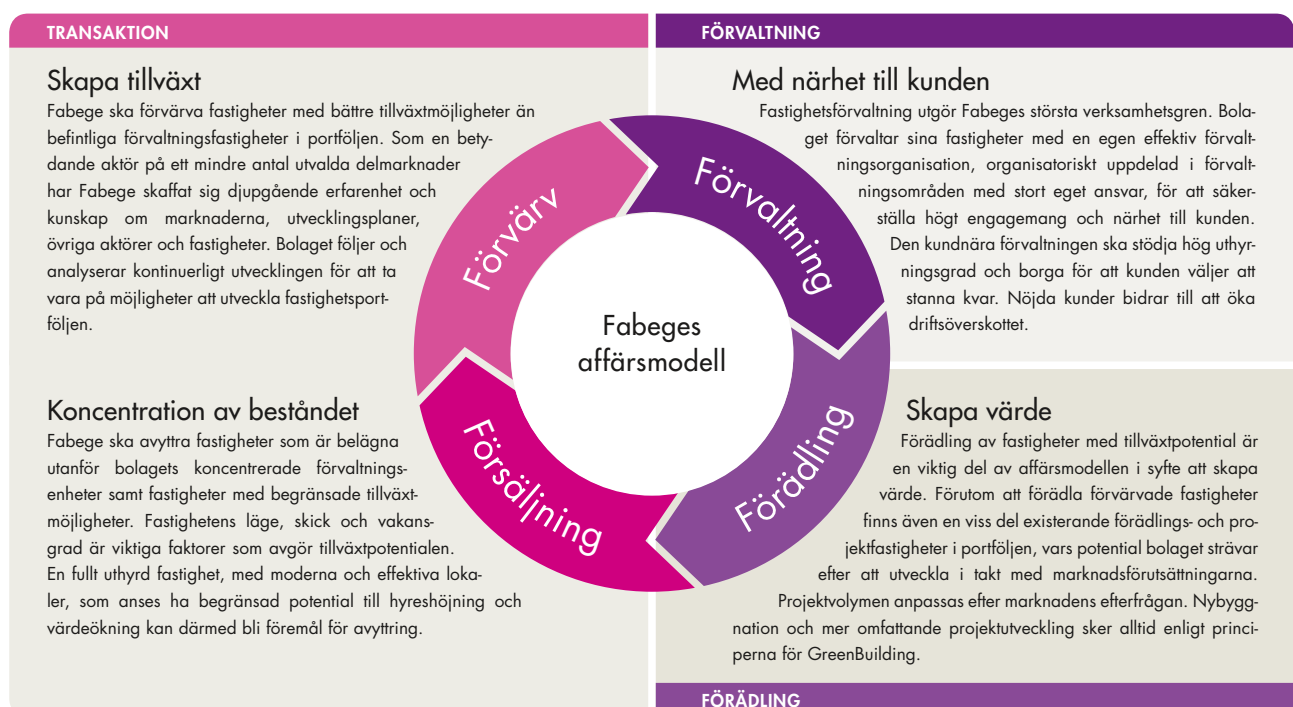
TRANSAKTION

FÖRVALTNING

Skapa tillväxt

Fabege ska förvärva fastigheter med bättre tillväxtmöjligheter än befintliga förvaltningsfastigheter i portföljen. Som en betydande aktör på ett mindre antal utvalda delmarknader har Fabege skaffat sig djupgående erfarenhet och kunskap om marknaderna, utvecklingsplaner, övriga aktörer och fastigheter. Bolaget följer och analyserar kontinuerligt utvecklingen för att ta vara på möjligheter att utveckla fastighetsportföljen.

Med närhet till kunden

Fastighetsförvaltning utgör Fabeges största verksamhetsgren. Bolaget förvaltar sina fastigheter med en egen effektiv förvaltningsorganisation, organisatoriskt uppdelad i förvaltningsområden med stort eget ansvar, för att säkerställa högt engagemang och närhet till kunden. Den kundnära förvaltningen ska stödja hög uthyrningsgrad och borga för att kunden väljer att stanna kvar. Nöjda kunder bidrar till att öka driftsöverskottet.

Förvärv

Förvaltning

Fabeges affärsmodell

Förädling

Försäljning

Koncentration av beståndet

Fabege ska avyttra fastigheter som är belägna utanför bolagets koncentrerade förvaltningsenheter samt fastigheter med begränsade tillväxtmöjligheter. Fastighetens läge, skick och vakansgrad är viktiga faktorer som avgör tillväxtpotentialen. En fullt uthyrd fastighet, med moderna och effektiva lokaler, som anses ha begränsad potential till hyreshöjning och värdeökning kan därmed bli föremål för avyttring.

Skapa värde

Förädling av fastigheter med tillväxtpotential är en viktig del av affärsmodellen i syfte att skapa värde. Förutom att förädla förvärvade fastigheter finns även en viss del existerande förädlings- och projektfastigheter i portföljen, vars potential bolaget strävar efter att utveckla i takt med marknadsförutsättningarna. Projektvolymen anpassas efter marknadens efterfrågan. Nybyggnation och mer omfattande projektutveckling sker alltid enligt principerna för GreenBuilding.

FÖRÄDLING